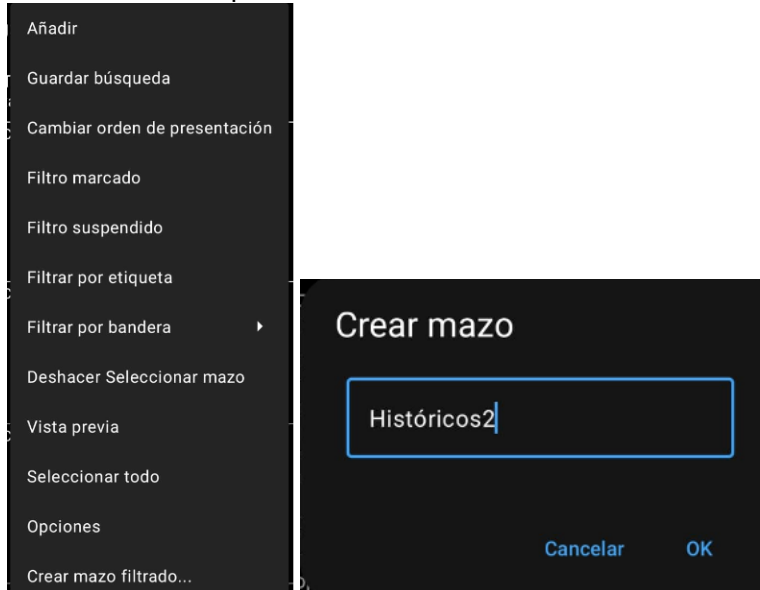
Añadir

Guardar búsqueda

Cambiar orden de presentación

Filtro marcado

Filtro suspendido

Filtrar por etiqueta

Filtrar por bandera

Deshacer Seleccionar mazo

Vista previa

Seleccionar todo

Opciones

Crear mazo filtrado...

Crear mazo

Históricos2

Cancelar

OK